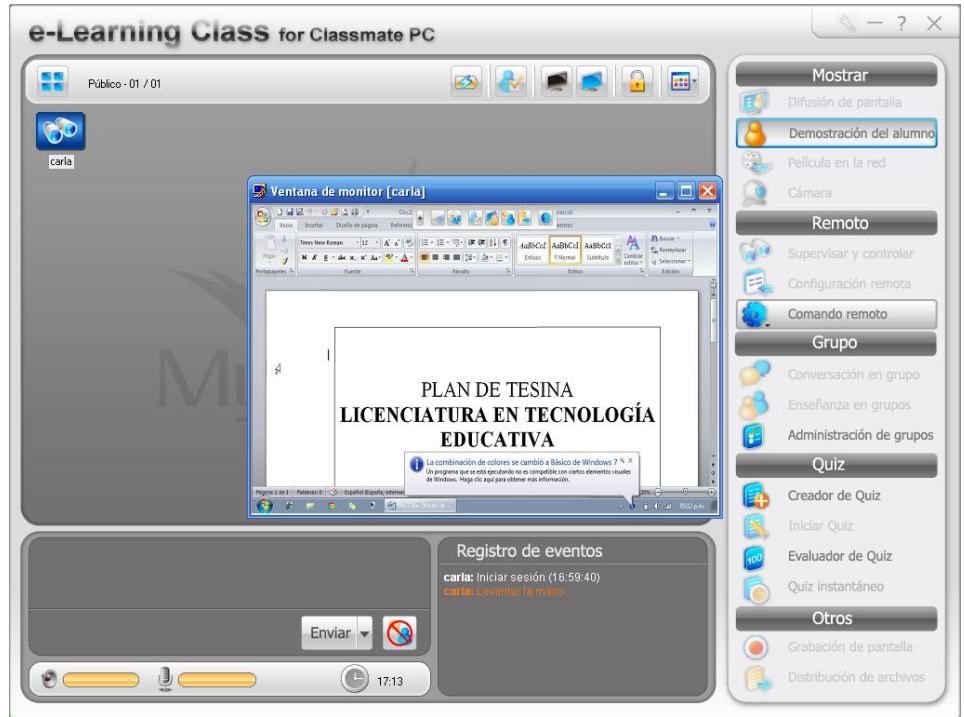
e-Learning Class for Classmate PC

— ? X

Público - 01 / 01

carla

Ventana de monitor [carla]

Inicio Insertar Diseño de página Referencias

Times New Roman 12

Pegar

Portapapeles Fuente Párrafo Estilos Edición

AaBbCcI AaBbCcI AaBbCcI
Énfasis ¶ Normal Subtítulo

Cambiar estilos

Buscar
Reemplazar
Seleccionar

PLAN DE TESINA
LICENCIATURA EN TECNOLOGÍA EDUCATIVA

La combinación de colores se cambió a Básico de Windows 7
Un programa que se está ejecutando no es compatible con ciertos elementos visuales de Windows. Haga clic aquí para obtener más información.

Página: 1 de 1 Palabras: 0 Español (España, internacional)

05:02 p.m.

Mostrar
Difusión de pantalla
Demostración del alumno
Película en la red
Cámara
Remoto
Supervisar y controlar
Configuración remota
Comando remoto
Grupo
Conversación en grupo
Enseñanza en grupos
Administración de grupos
Quiz
Creador de Quiz
Iniciar Quiz
Evaluador de Quiz
Quiz instantáneo
Otros
Grabación de pantalla
Distribución de archivos

Registro de eventos
carla: Iniciar sesión (16:59:40)
carla: Levantar la mano

Enviar

17:13